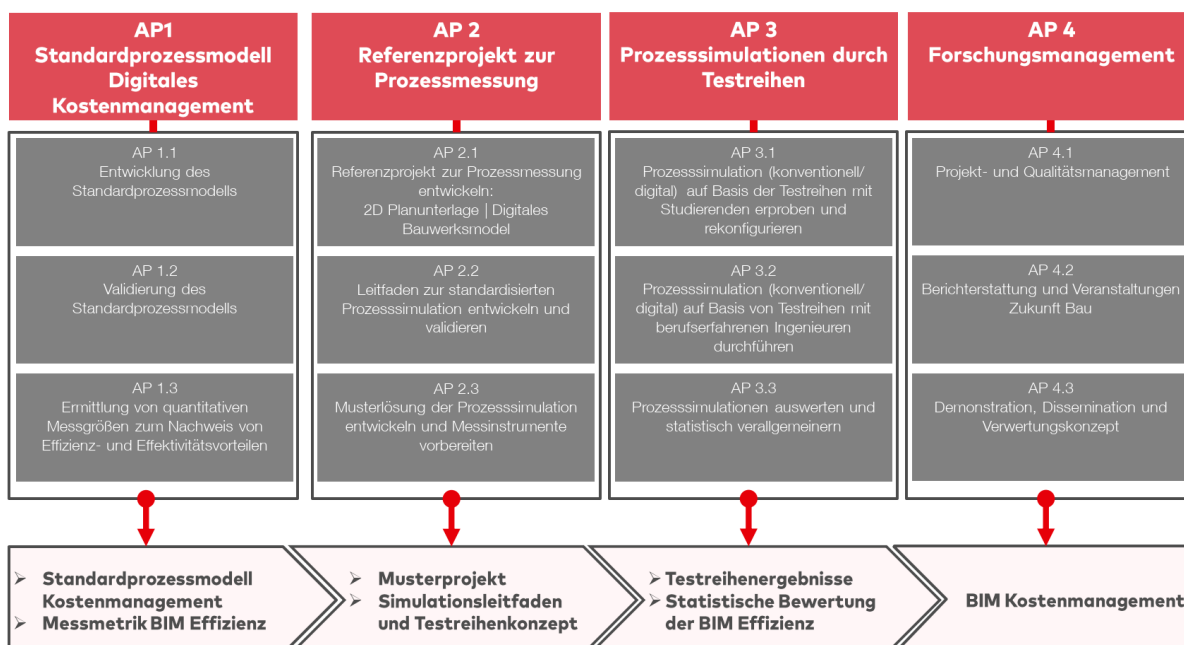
AP1
Standardprozessmodell Digitales Kostenmanagement

AP 1.1
Entwicklung des Standardprozessmodells

AP 1.2
Validierung des Standardprozessmodells

AP 1.3
Ermittlung von quantitativen Messgrößen zum Nachweis von Effizienz- und Effektivitätsvorteilen

AP 2
Referenzprojekt zur Prozessmessung

AP 2.1
Referenzprojekt zur Prozessmessung entwickeln:
2D Planunterlage | Digitales Bauwerksmodel

AP 2.2
Leitfaden zur standardisierten Prozesssimulation entwickeln und validieren

AP 2.3
Musterlösung der Prozesssimulation entwickeln und Messinstrumente vorbereiten

AP 3
Prozesssimulationen durch Testreihen

AP 3.1
Prozesssimulation (konventionell/ digital) auf Basis der Testreihen mit Studierenden erproben und rekonfigurieren

AP 3.2
Prozesssimulation (konventionell/ digital) auf Basis von Testreihen mit berufserfahrenen Ingenieuren durchführen

AP 3.3
Prozesssimulationen auswerten und statistisch verallgemeinern

AP 4
Forschungsmanagement

AP 4.1
Projekt- und Qualitätsmanagement

AP 4.2
Berichterstattung und Veranstaltungen Zukunft Bau

AP 4.3
Demonstration, Dissemination und Verwertungskonzept

➢ Standardprozessmodell Kostenmanagement
➢ Messmetrik BIM Effizienz

➢ Musterprojekt
➢ Simulationsleitfaden und Testreihenkonzept

➢ Testreihenergebnisse
➢ Statistische Bewertung der BIM Effizienz

BIM Kostenmanagement